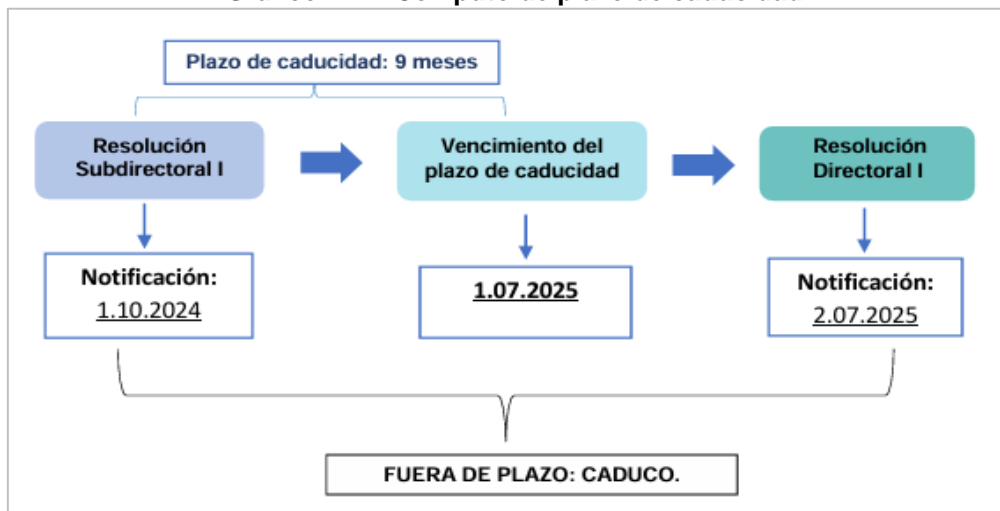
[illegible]

Plazo de caducidad: 9 meses

Resolución Subdirectoral I

Vencimiento del plazo de caducidad

Resolución Directoral I

Notificación: 1.10.2024

1.07.2025

Notificación: 2.07.2025

FUERA DE PLAZO: CADUCO.